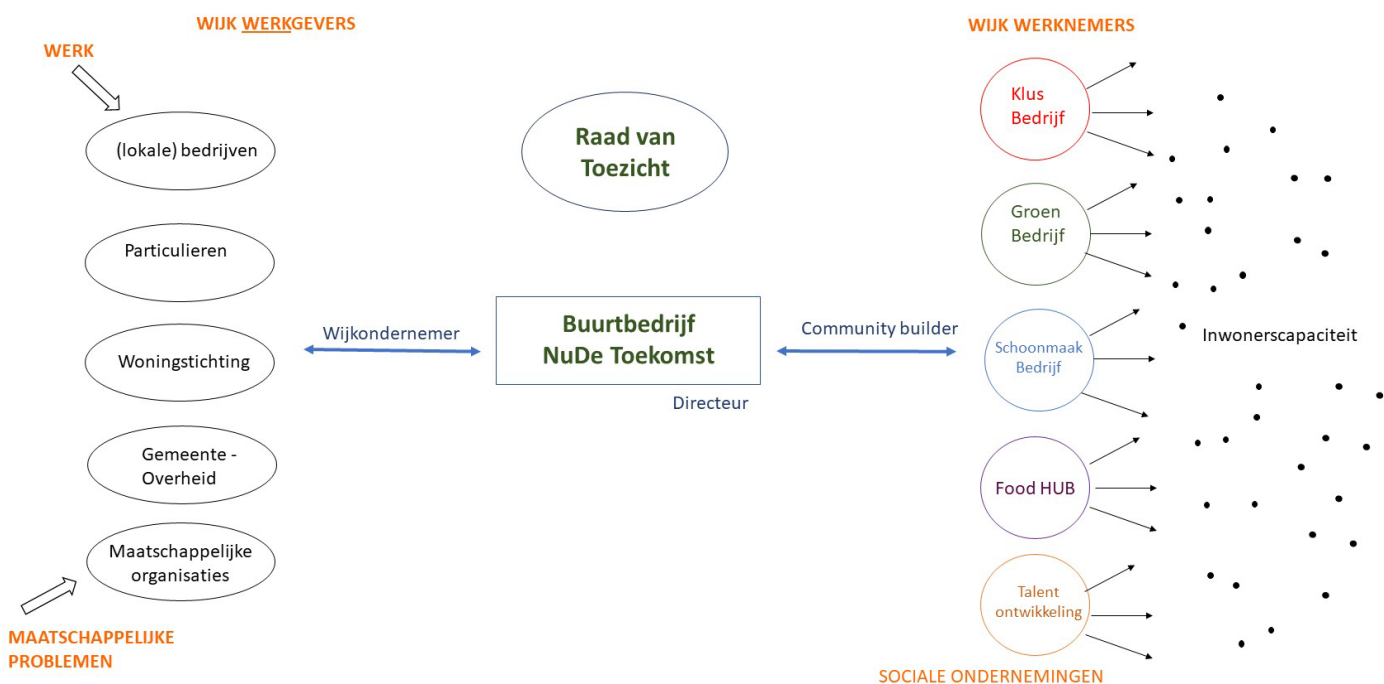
WIJK WERKGEVERS

WERK

(lokale) bedrijven

Particulieren

Woningstichting

Gemeente - Overheid

Maatschappelijke organisaties

MAATSCHAPPELIJKE PROBLEMEN

Raad van Toezicht

Wijkondernemer

Buurtbedrijf NuDe Toekomst

Directeur

Community builder

WIJK WERKNEMERS

Klus Bedrijf

Groen Bedrijf

Schoonmaak Bedrijf

Food HUB

Talent ontwikkeling

Inwonerscapaciteit

SOCIALE ONDERNEMINGEN